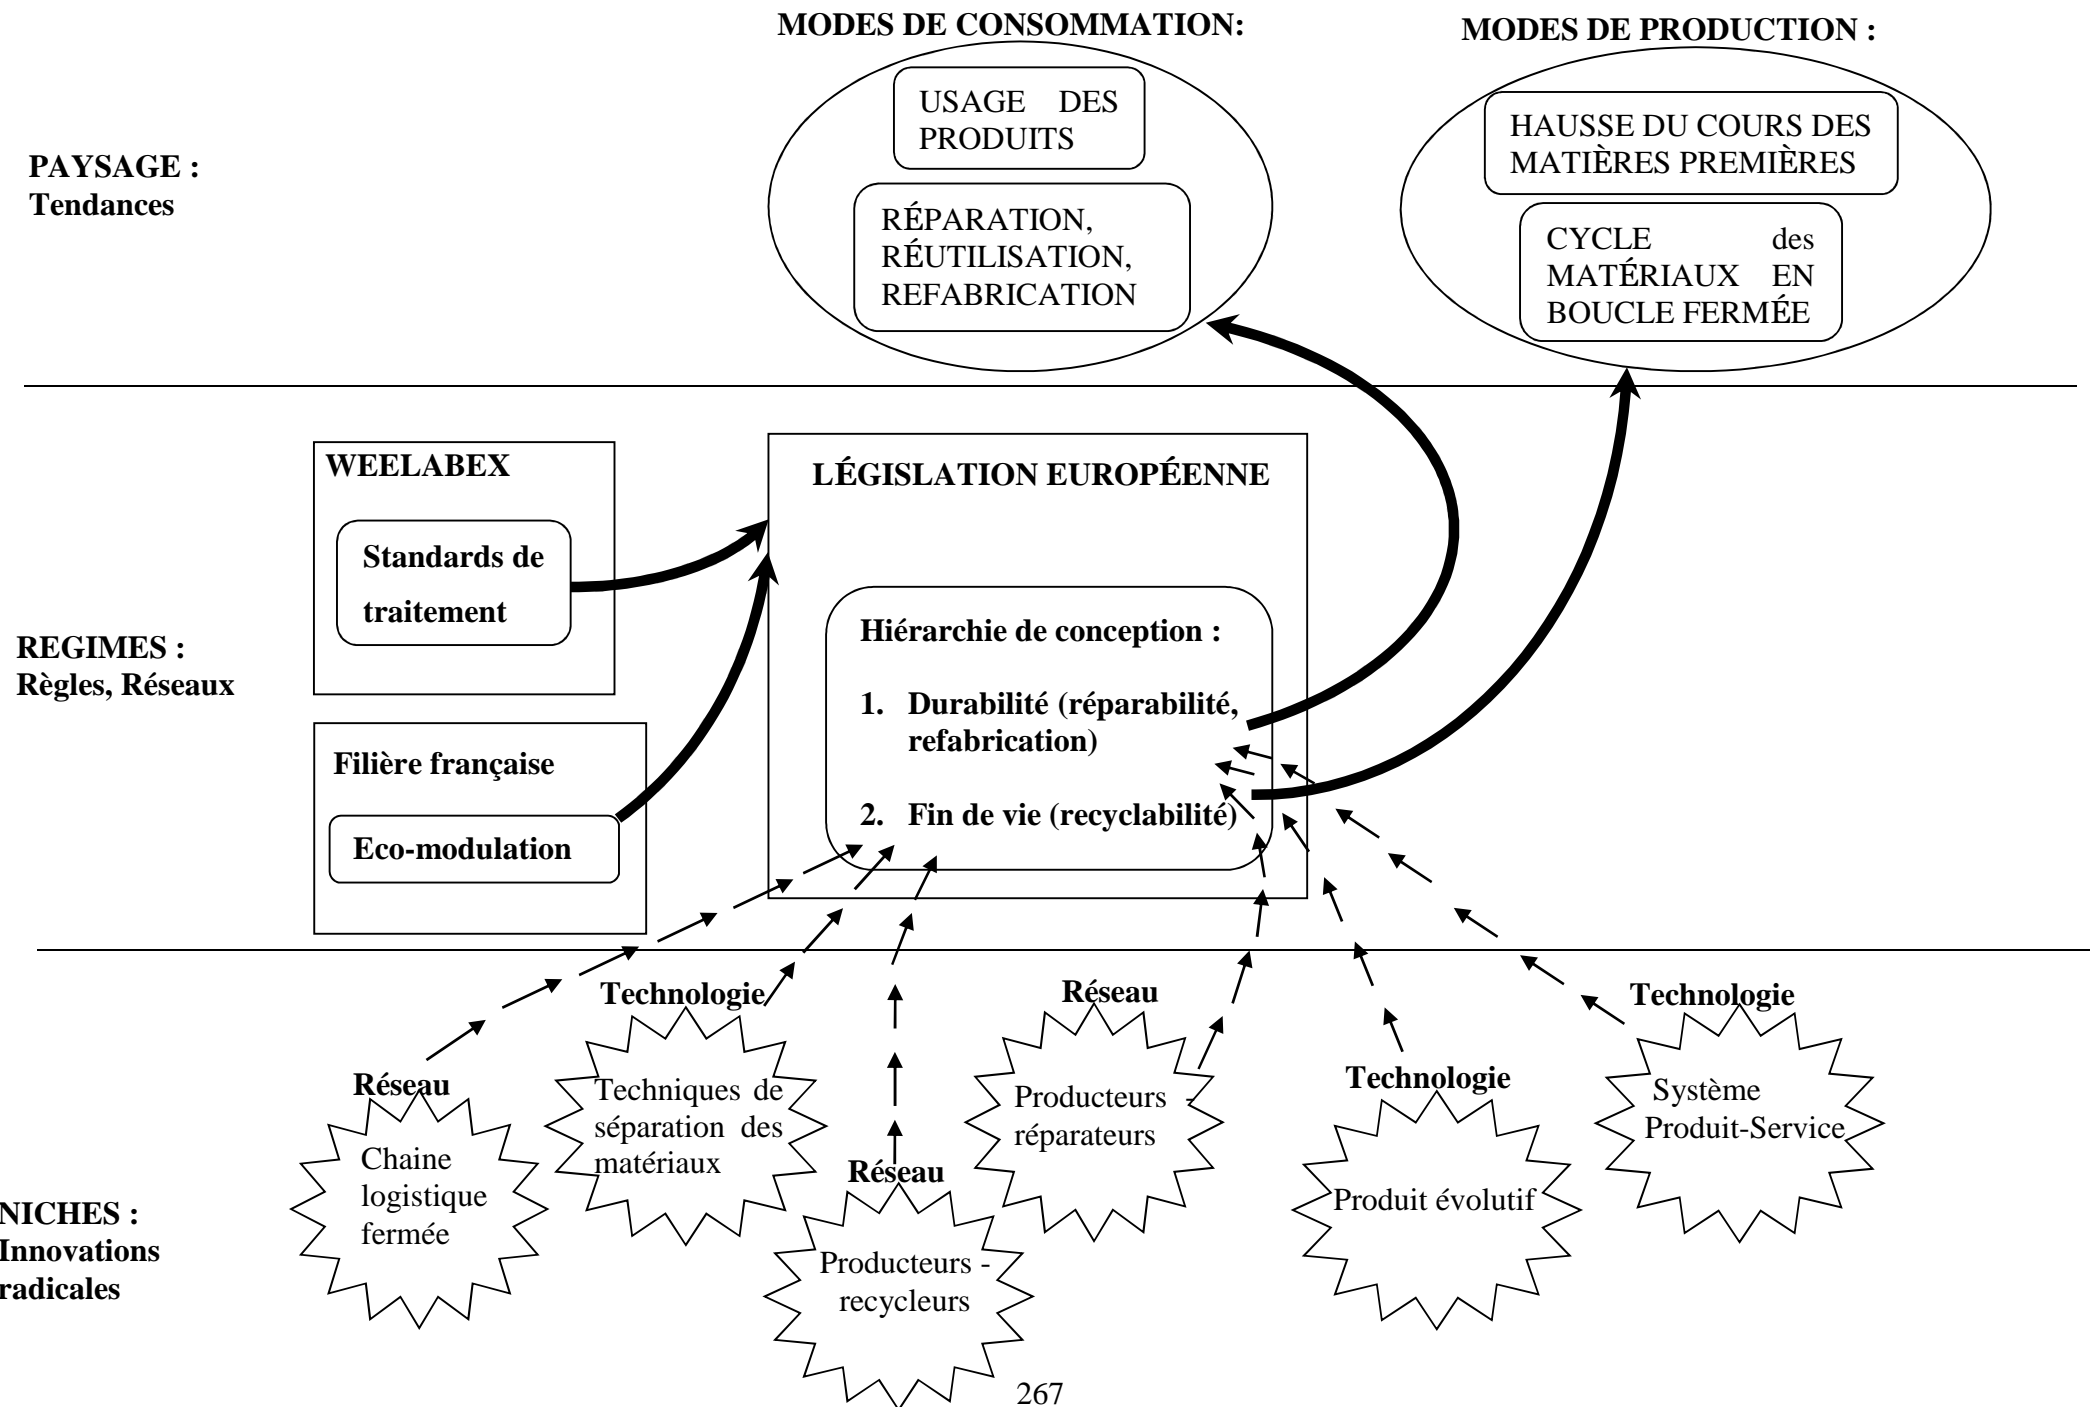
PAYSAGE : Tendances

MODES DE CONSOMMATION:

USAGE DES PRODUITS

RÉPARATION, RÉUTILISATION, REFABRICATION

MODES DE PRODUCTION :

HAUSSE DU COURS DES MATIÈRES PREMIÈRES

CYCLE des MATÉRIAUX EN BOUCLE FERMÉE

REGIMES : Règles, Réseaux

WEELABEX

Standards de traitement

Filière française

Eco-modulation

LÉGISLATION EUROPÉENNE

Hiérarchie de conception :

1. Durabilité (réparabilité, refabrication)

2. Fin de vie (recyclabilité)

NICHES : Innovations radicales

Réseau

Chaine logistique fermée

Technologie

Techniques de séparation des matériaux

Réseau

Producteurs - recycleurs

Réseau

Producteurs - réparateurs

Technologie

Produit évolutif

Technologie

Système Produit-Service

267